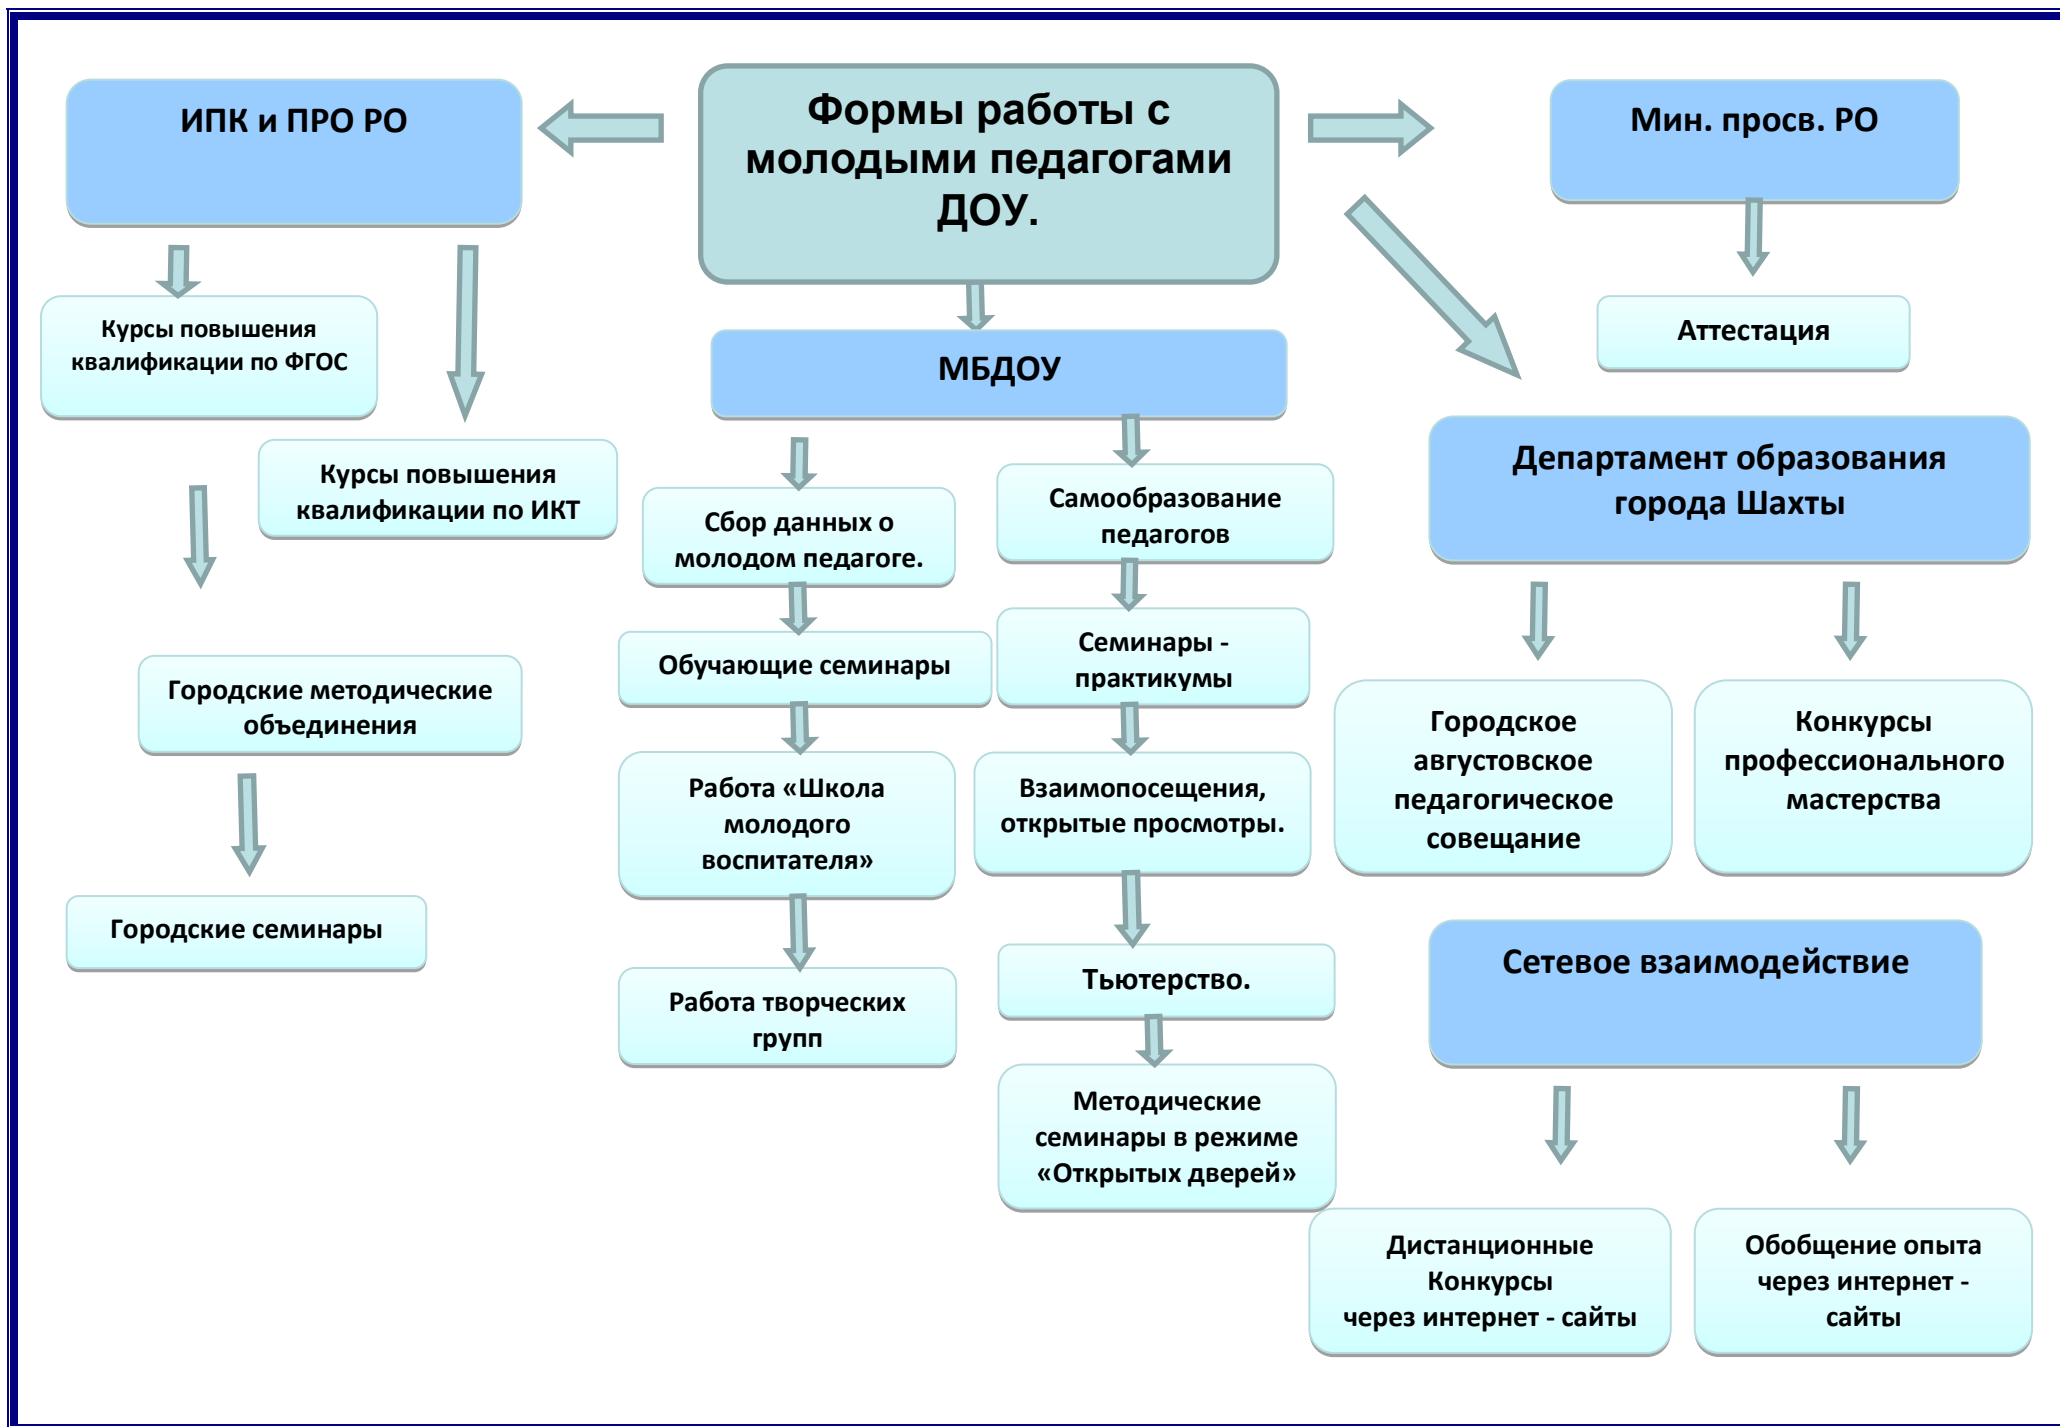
Формы работы с молодыми педагогами ДОУ.

ИПК и ПРО РО

Курсы повышения квалификации по ФГОС

Курсы повышения квалификации по ИКТ

Городские методические объединения

Городские семинары

МБДОУ

Сбор данных о молодом педагоге.

Обучающие семинары

Работа «Школа молодого воспитателя»

Работа творческих групп

Самообразование педагогов

Семинары - практикумы

Взаимопосещения, открытые просмотры.

Тьютерство.

Методические семинары в режиме «Открытых дверей»

Мин. просв. РО

Аттестация

Департамент образования города Шахты

Городское августовское педагогическое совещание

Конкурсы профессионального мастерства

Сетевое взаимодействие

Дистанционные Конкурсы через интернет - сайты

Обобщение опыта через интернет - сайты